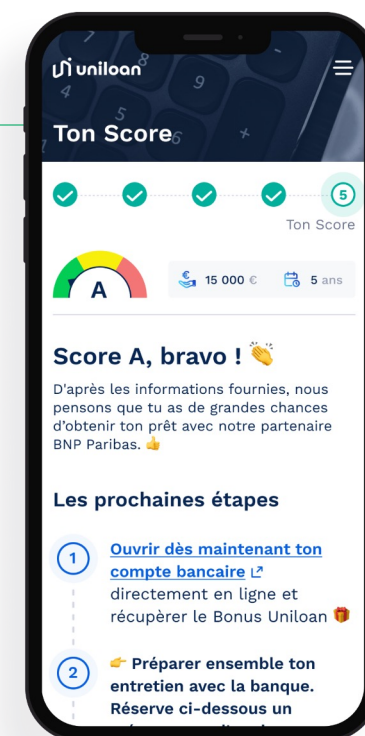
uniloan

Ton Score

5

Ton Score

A

15 000 €

5 ans

Score A, bravo ! 👏

D'après les informations fournies, nous pensons que tu as de grandes chances d'obtenir ton prêt avec notre partenaire BNP Paribas. 👍

Les prochaines étapes

1 Ouvrir dès maintenant ton compte bancaire directement en ligne et récupérer le Bonus Uniloan 🎁

2 👉 Préparer ensemble ton entretien avec la banque. Réserve ci-dessous un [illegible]